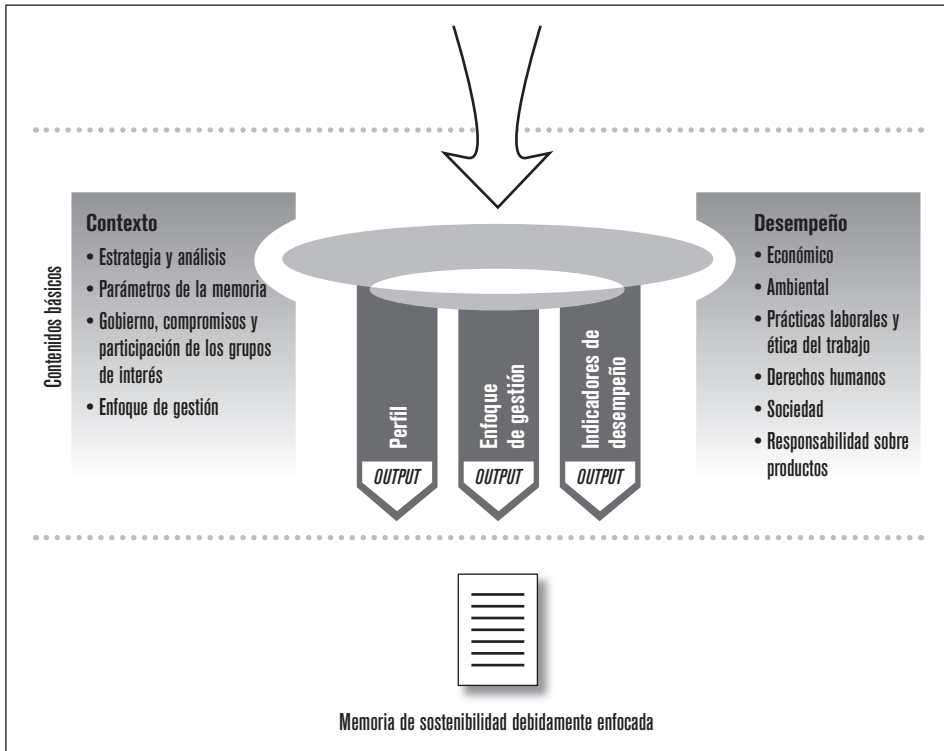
Contenidos básicos

Contexto
• Estrategia y análisis
• Parámetros de la memoria
• Gobierno, compromisos y participación de los grupos de interés
• Enfoque de gestión

Perfil
OUTPUT

Enfoque de gestión
OUTPUT

Indicadores de desempeño
OUTPUT

Desempeño
• Económico
• Ambiental
• Prácticas laborales y ética del trabajo
• Derechos humanos
• Sociedad
• Responsabilidad sobre productos

Memoria de sostenibilidad debidamente enfocada